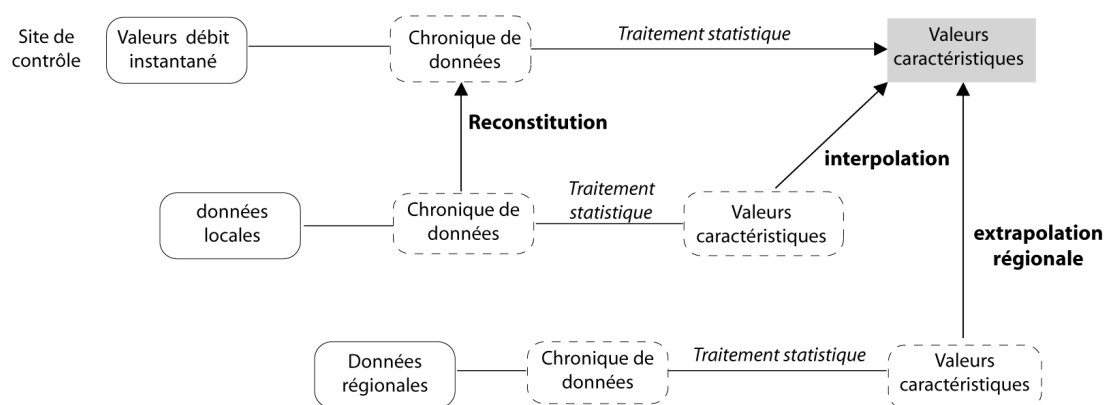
Site de contrôle

Valeurs débit instantané

Chronique de données

Traitement statistique

Valeurs caractéristiques

Reconstitution

interpolation

données locales

Chronique de données

Traitement statistique

Valeurs caractéristiques

extrapolation régionale

Données régionales

Chronique de données

Traitement statistique

Valeurs caractéristiques